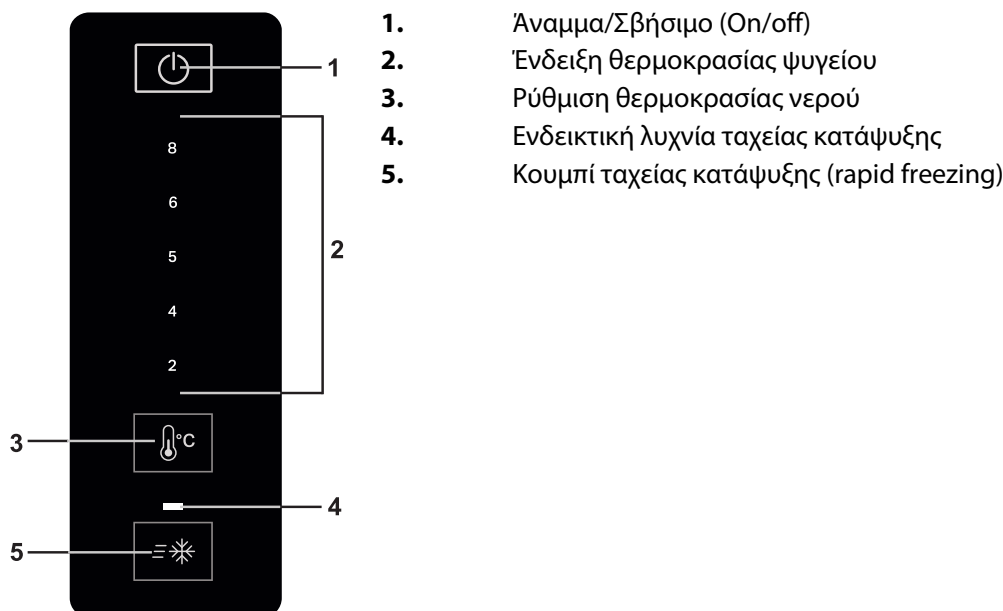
1

8

6

5

4

2

2

3

°C

4

5

1. Άναμμα/Σβήσιμο (On/off)
2. Ένδειξη θερμοκρασίας ψυγείου
3. Ρύθμιση θερμοκρασίας νερού
4. Ενδεικτική λυχνία ταχείας κατάψυξης
5. Κουμπί ταχείας κατάψυξης (rapid freezing)